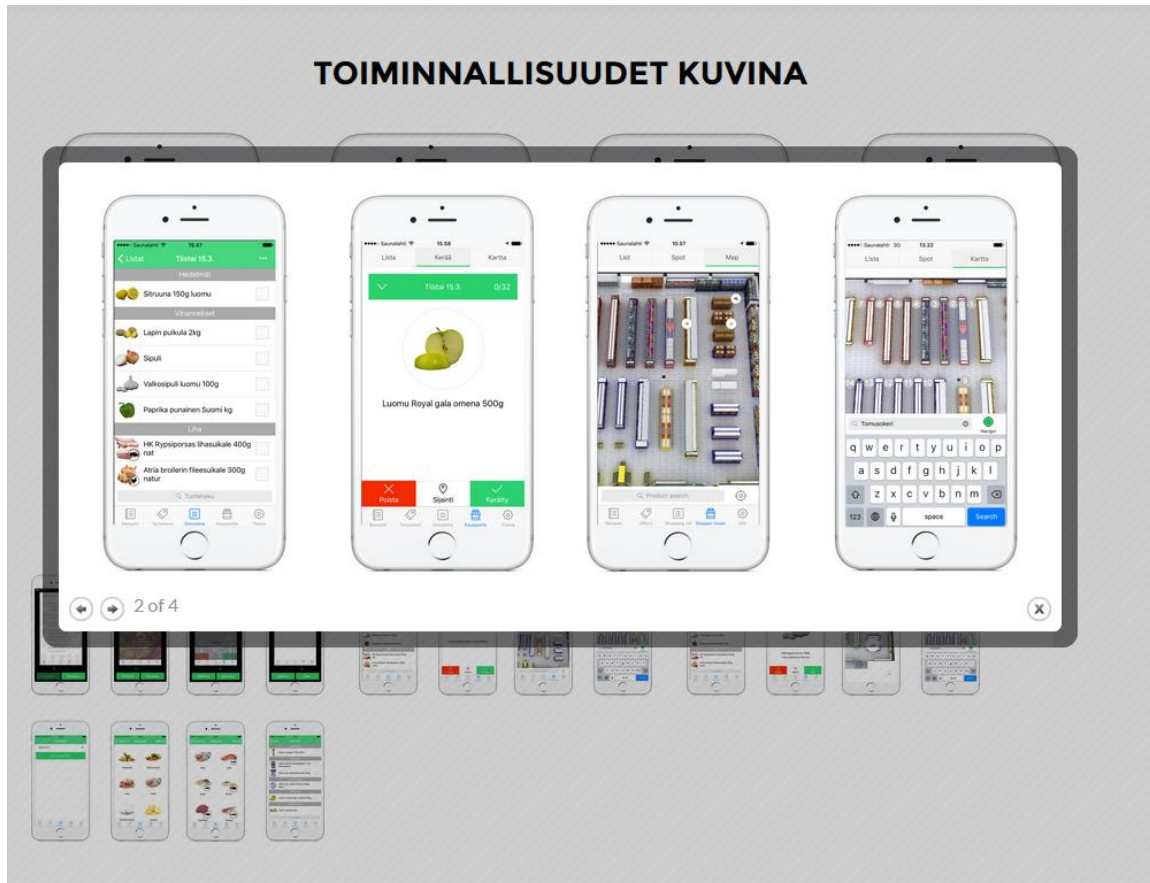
TOIMINNALLISUUDET KUVINA

Saunalahti 15.57
Listat Tilitai 15.3.
Hedelmät
Sitruuna 150g luomu
Vihannekset
Lapin puikula 2kg
Sipuli
Valkosipuli luomu 100g
Paprika punainen Suomi kg
Liha
HK Rypsiporsas lihasuikale 400g nat
Atria broilerin fileesuikale 300g natur
Tuotehaku

Saunalahti 15.58
Lista Kerää Kartta
Tiistai 15.3. 0/32
Luomu Royal gala omena 500g
Poista Sijainti Kerätty

Saunalahti 10.57
List Spot Map
Product search

Saunalahti 3G 13.22
Lista Spot Kartta
Tomusokeri
q w e r t y u i o p
a s d f g h j k l
z x c v b n m
123 space Search

2 of 4